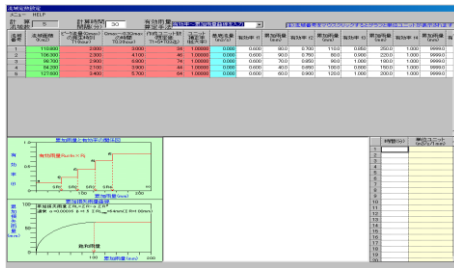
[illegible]
メニュー HELP

計算 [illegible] 30

| 区間 No | 流域面積 (km2) | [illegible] | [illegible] | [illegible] | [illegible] | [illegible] | 有効率 f1 | 累加雨量 | 有効率 f2 | 累加雨量 | 有効率 f3 | 累加雨量 | 有効率 f4 | 累加雨量 | 有効率 f5 | 累加雨量 |
|---|---|---|---|---|---|---|---|---|---|---|---|---|---|---|---|---|
| 1 | 110.800 | 2.800 | 3.800 | 34 | 1.0000 | | 0.600 | 90.0 | 0.700 | 110.0 | 0.800 | 200.0 | 1.000 | 9999.0 | | |
| 2 | 106.300 | 2.700 | 4.100 | 46 | 1.0000 | | 0.600 | 90.0 | 0.750 | 85.0 | 0.800 | 220.0 | 1.000 | 9999.0 | | |
| 3 | 96.700 | 2.800 | 3.900 | 74 | 1.0000 | | 0.400 | 70.0 | 0.650 | 90.0 | 0.800 | 200.0 | 1.000 | 9999.0 | | |
| 4 | 94.200 | 2.100 | 3.600 | 44 | 1.0000 | | 0.600 | 40.0 | 0.600 | 70.0 | 0.800 | 180.0 | 1.000 | 9999.0 | | |
| 5 | 127.600 | 3.400 | 5.700 | 64 | 1.0000 | | 0.500 | 90.0 | 0.600 | 120.0 | 0.800 | 200.0 | 1.000 | 9999.0 | | |

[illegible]
有効雨量 Rn=f×R
f1 f2 f3 f4
累加雨量 R(mm)

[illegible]
浸透 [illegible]
飽和雨量
累加雨量 R(mm)

| 時間 | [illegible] |
|---|---|
| 1 | |
| 2 | |
| 3 | |
| 4 | |
| 5 | |
| 6 | |
| 7 | |
| 8 | |
| 9 | |
| 10 | |
| 11 | |
| 12 | |
| 13 | |
| 14 | |
| 15 | |
| 16 | |
| 17 | |
| 18 | |
| 19 | |
| 20 | |